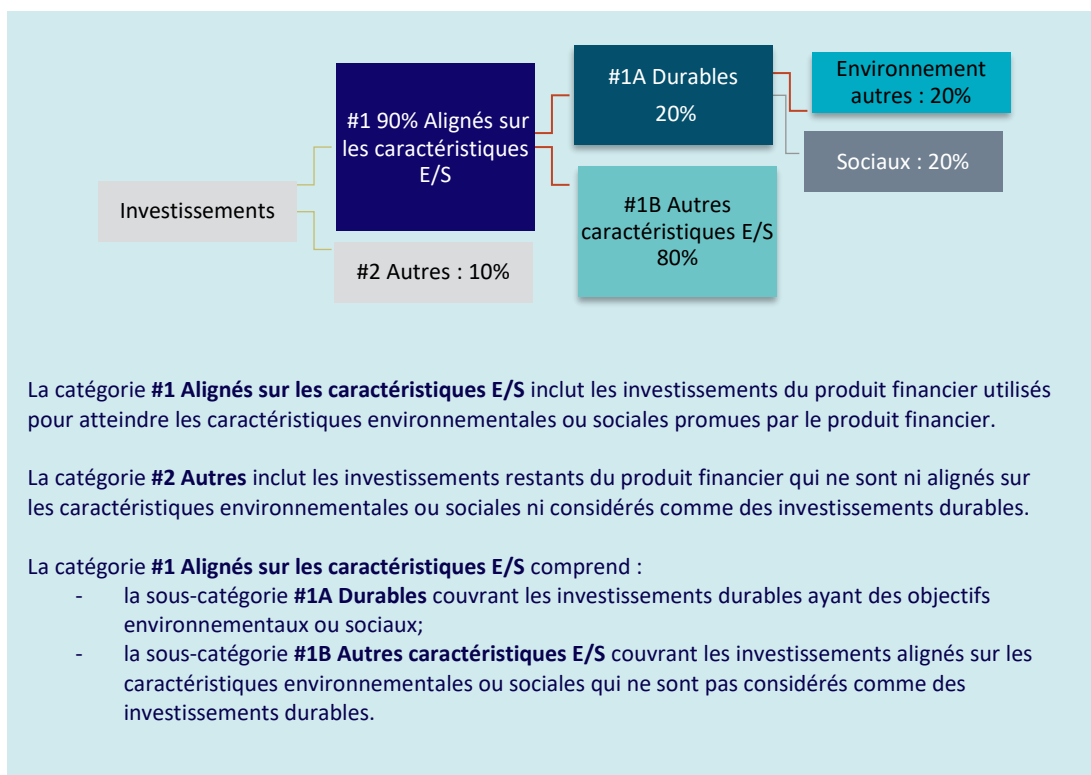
Investissements

#1 90% Alignés sur les caractéristiques E/S

#2 Autres : 10%

#1A Durables 20%

#1B Autres caractéristiques E/S 80%

Environnement autres : 20%

Sociaux : 20%

La catégorie **#1 Alignés sur les caractéristiques E/S** inclut les investissements du produit financier utilisés pour atteindre les caractéristiques environnementales ou sociales promues par le produit financier.

La catégorie **#2 Autres** inclut les investissements restants du produit financier qui ne sont ni alignés sur les caractéristiques environnementales ou sociales ni considérés comme des investissements durables.

La catégorie **#1 Alignés sur les caractéristiques E/S** comprend :
- la sous-catégorie **#1A Durables** couvrant les investissements durables ayant des objectifs environnementaux ou sociaux;
- la sous-catégorie **#1B Autres caractéristiques E/S** couvrant les investissements alignés sur les caractéristiques environnementales ou sociales qui ne sont pas considérés comme des investissements durables.